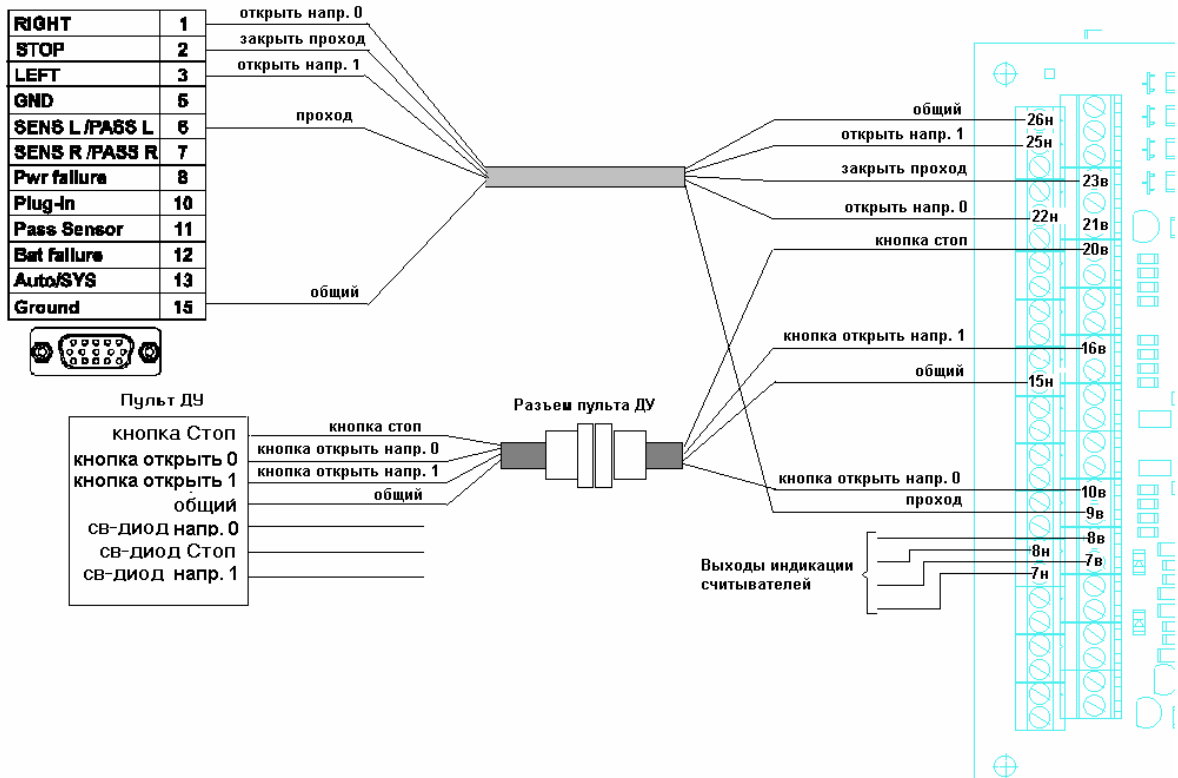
| RIGHT | 1 |
|---|---|
| STOP | 2 |
| LEFT | 3 |
| GND | 5 |
| SENS L /PASS L | 6 |
| SENS R /PASS R | 7 |
| Pwr failure | 8 |
| Plug-in | 10 |
| Pass Sensor | 11 |
| Bat failure | 12 |
| Auto/SYS | 13 |
| Ground | 15 |

открыть напр. 0
закрыть проход
открыть напр. 1
проход
общий

общий
26н
открыть напр. 1
25н
закрыть проход
23в
открыть напр. 0
22н
21в
кнопка стоп
20в
кнопка открыть напр. 1
16в
общий
15н
кнопка открыть напр. 0
10в
проход
9в
8в
8н
7в
7н
Выходы индикации считывателей

Пульт ДУ
кнопка Стоп
кнопка открыть 0
кнопка открыть 1
общий
св-диод напр. 0
св-диод Стоп
св-диод напр. 1

кнопка стоп
кнопка открыть напр. 0
кнопка открыть напр. 1
общий

Разъем пульта ДУ